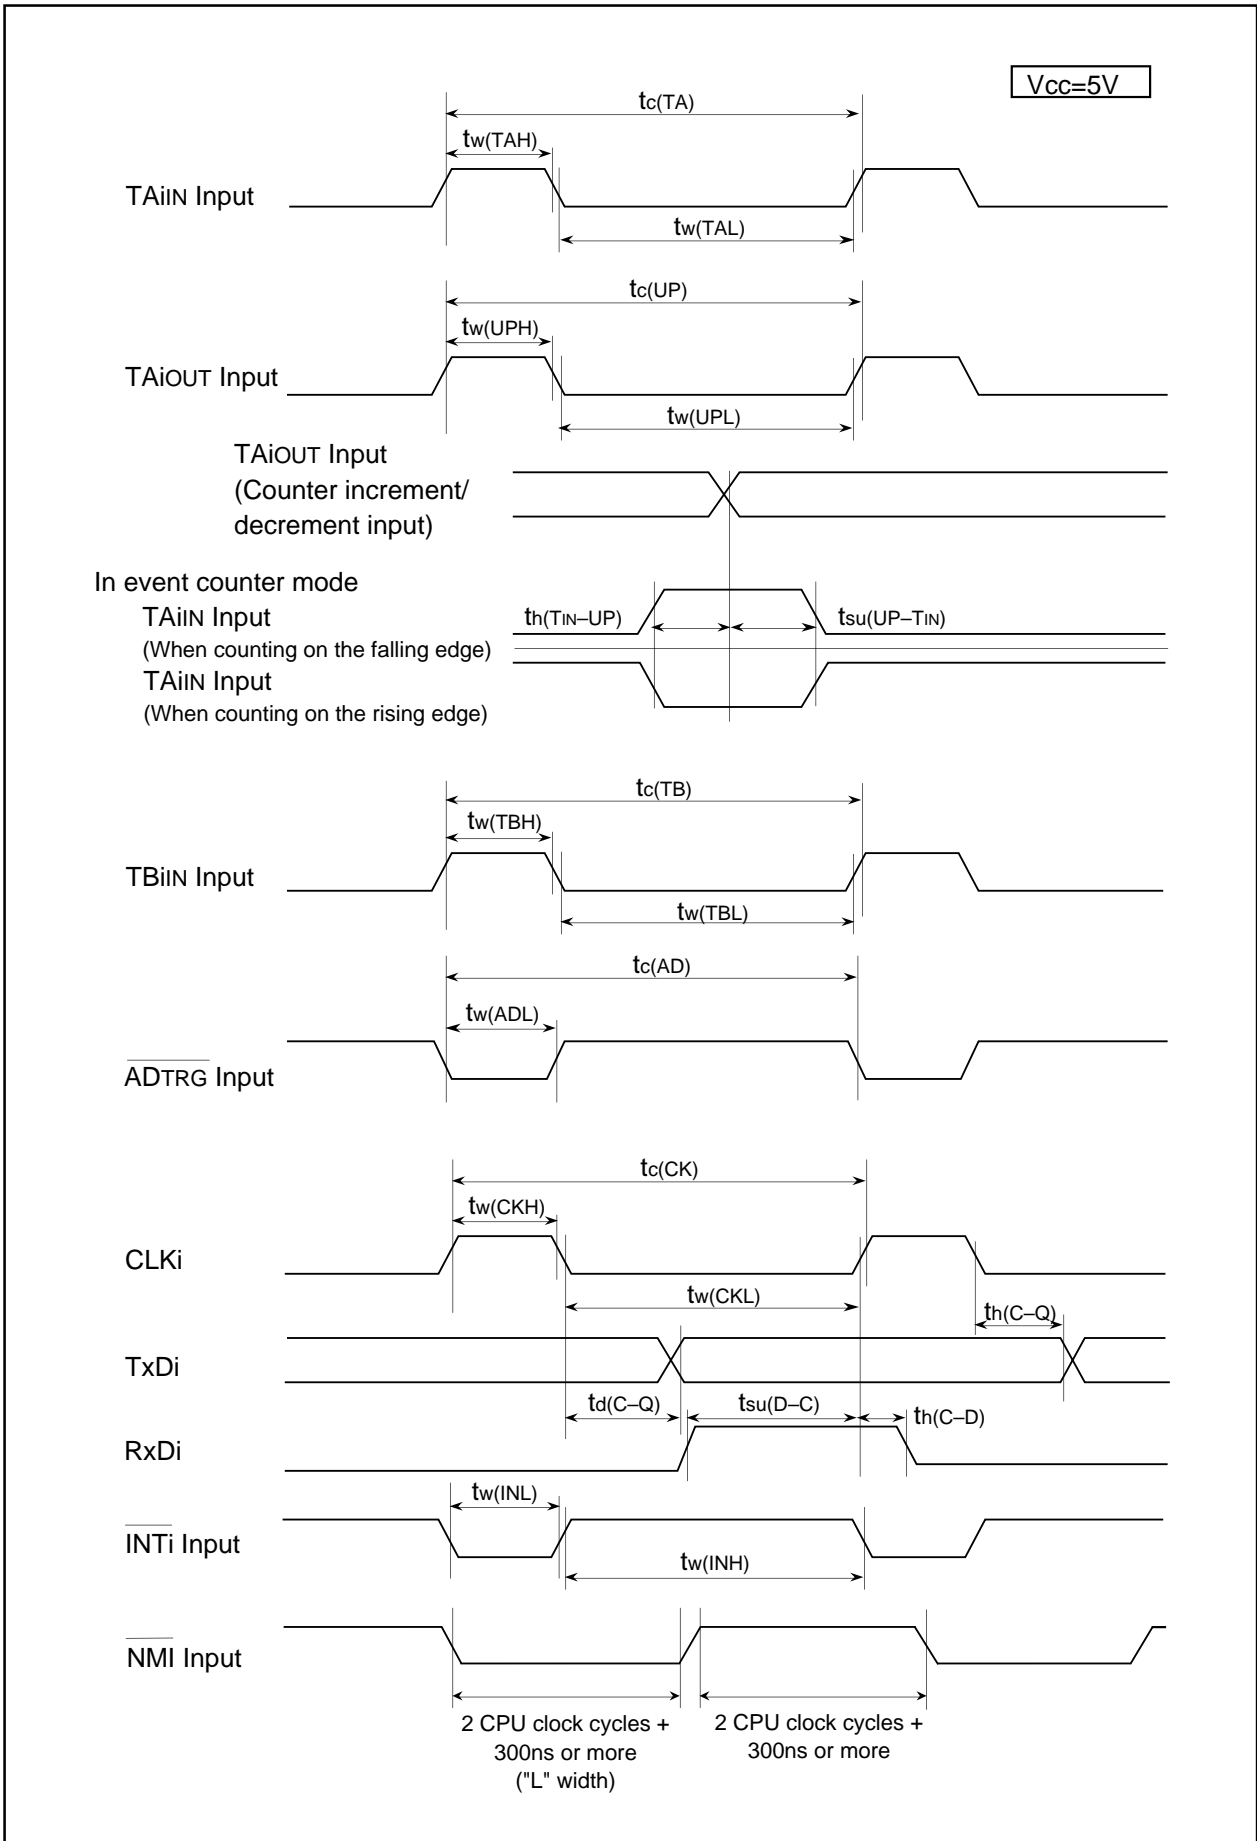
Vcc=5V

$t_{c(TA)}$

$t_{w(TAH)}$

TAiIN Input

$t_{w(TAL)}$

$t_{c(UP)}$

$t_{w(UPH)}$

TAiOUT Input

$t_{w(UPL)}$

TAiOUT Input
(Counter increment/
decrement input)

In event counter mode
TAiIN Input
(When counting on the falling edge)
TAiIN Input
(When counting on the rising edge)

$t_{h(TIN-UP)}$

$t_{su(UP-TIN)}$

$t_{c(TB)}$

$t_{w(TBH)}$

TBiIN Input

$t_{w(TBL)}$

$t_{c(AD)}$

$t_{w(ADL)}$

$\overline{ADTRG}$ Input

$t_{c(CK)}$

$t_{w(CKH)}$

CLKi

$t_{w(CKL)}$

$t_{h(C-Q)}$

TxDi

$t_{d(C-Q)}$

$t_{su(D-C)}$

$t_{h(C-D)}$

RxDi

$t_{w(INL)}$

$\overline{INTi}$ Input

$t_{w(INH)}$

$\overline{NMI}$ Input

2 CPU clock cycles +
300ns or more
("L" width)

2 CPU clock cycles +
300ns or more